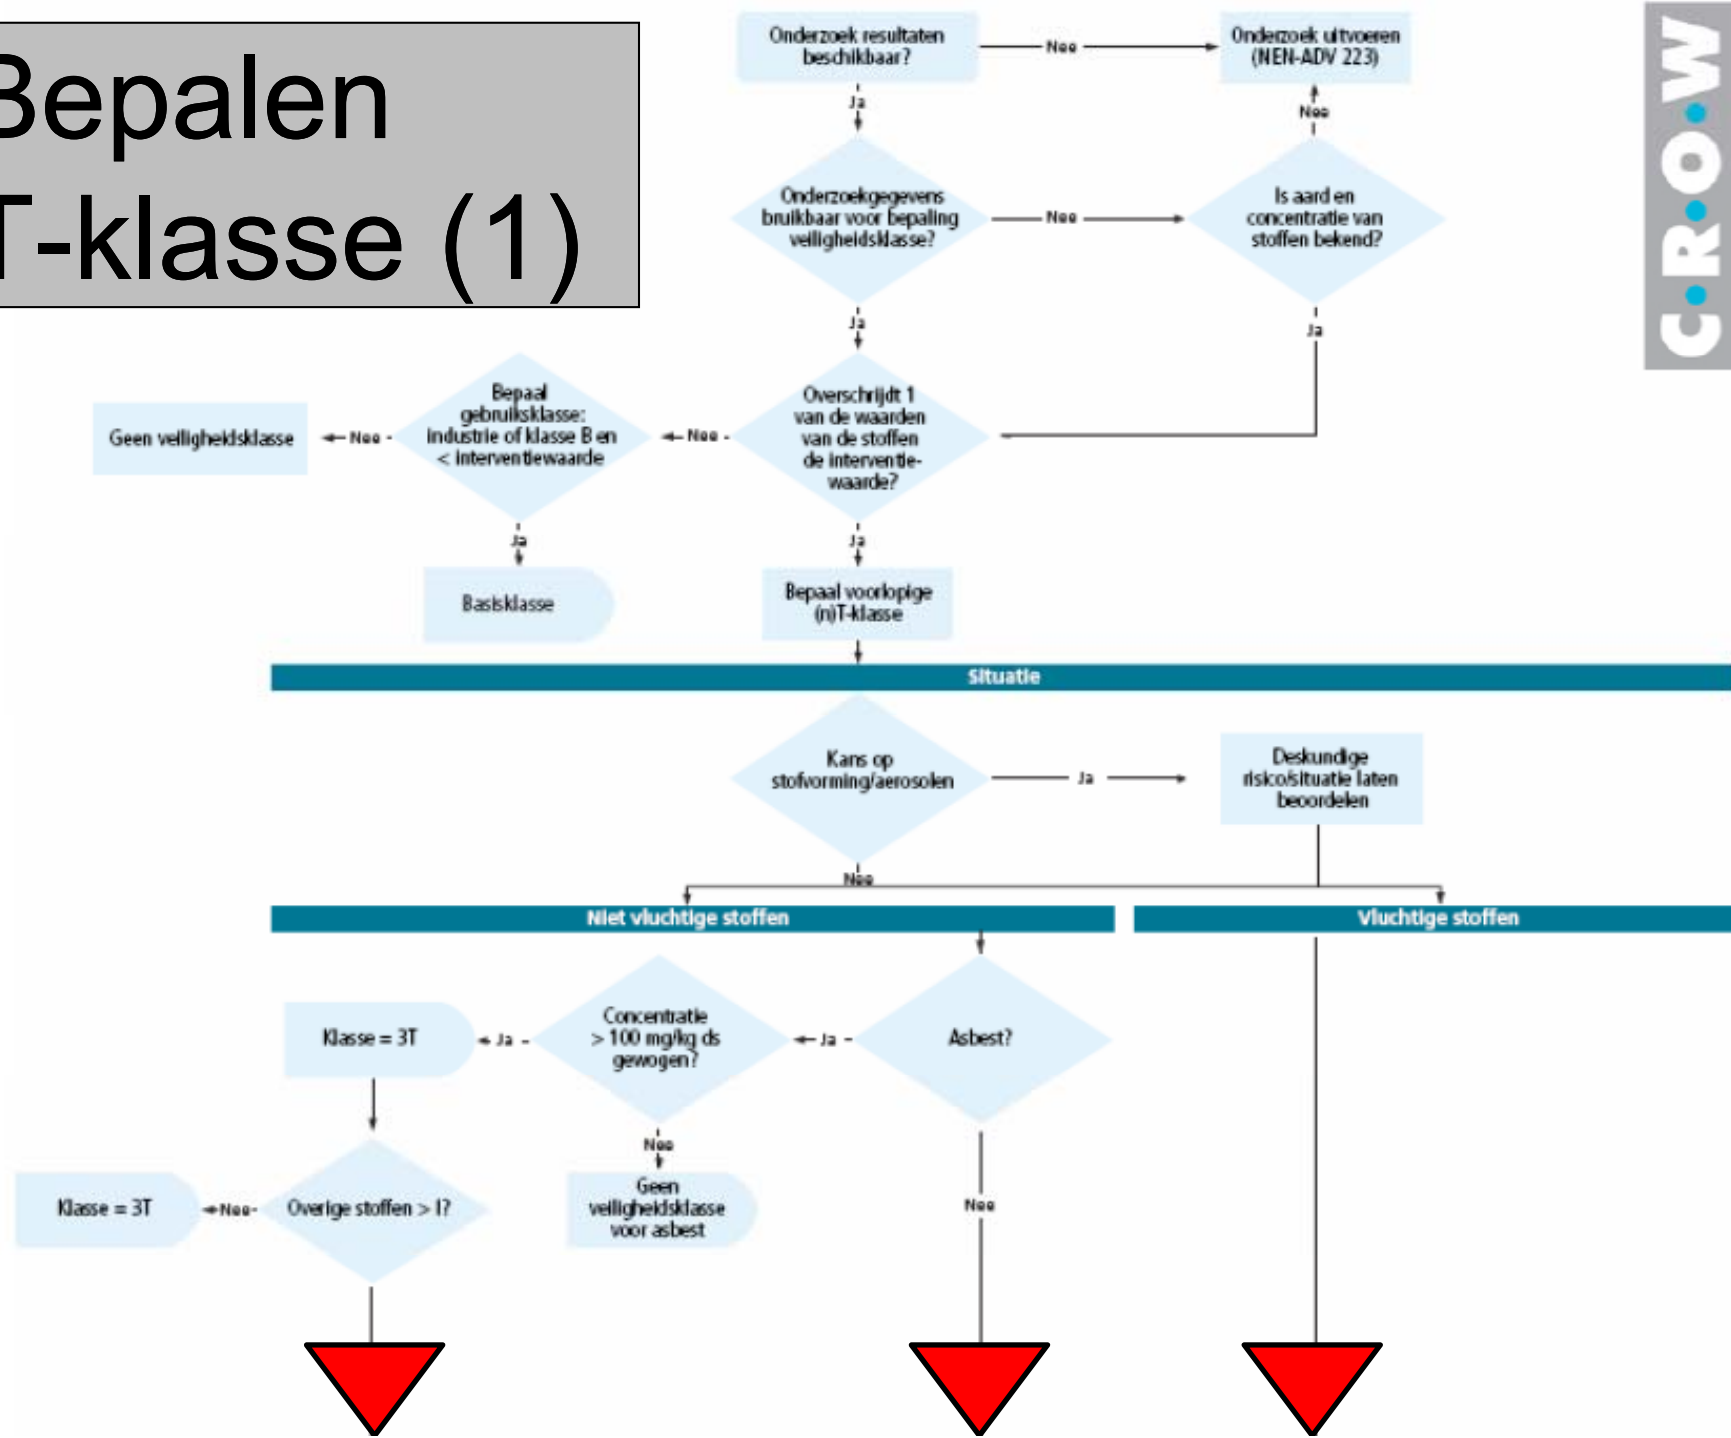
Bepalen
T-klasse (1)

C·R·O·W

Onderzoek resultaten beschikbaar?

Nee

Onderzoek uitvoeren (NEN-ADV 223)

Ja

Nee

Onderzoekgegevens bruikbaar voor bepaling veiligheidsklasse?

Nee

Is aard en concentratie van stoffen bekend?

Ja

Ja

Geen veiligheidsklasse

Nee

Bepaal gebruiksklasse: industrie of klasse B en < interventiewaarde

Nee

Overschrijdt 1 van de waarden van de stoffen de interventie-waarde?

Ja

Ja

Basisklasse

Bepaal voorlopige (n)T-klasse

Situatie

Kans op stofvorming/aerosolen

Ja

Deskundige risicosituatie laten beoordelen

Nee

Niet vluchtige stoffen

Vluchtige stoffen

Klasse = 3T

Ja

Concentratie > 100 mg/kg ds gewogen?

Ja

Asbest?

Nee

Geen veiligheidsklasse voor asbest

Klasse = 3T

Nee

Overige stoffen > I?

Nee